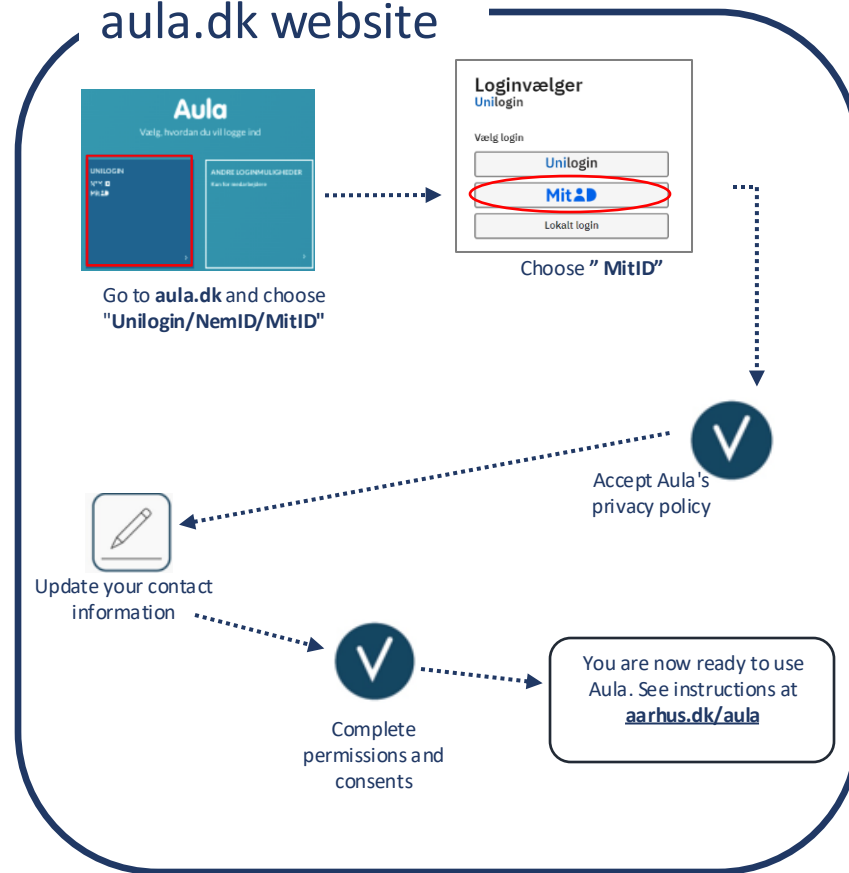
aula.dk website

Aula

Vælg, hvordan du vil logge ind

UNILOGIN

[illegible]

MitID

ANDRE LOGINMULIGHEDER

Kun for medarbejdere

Go to **aula.dk** and choose "**Unilogin/NemID/MitID**"

Loginvælger

Unilogin

Vælg login

Unilogin

MitID

Lokalt login

Choose " **MitID**"

Accept Aula's privacy policy

Update your contact information

Complete permissions and consents

You are now ready to use Aula. See instructions at **aarhus.dk/aula**